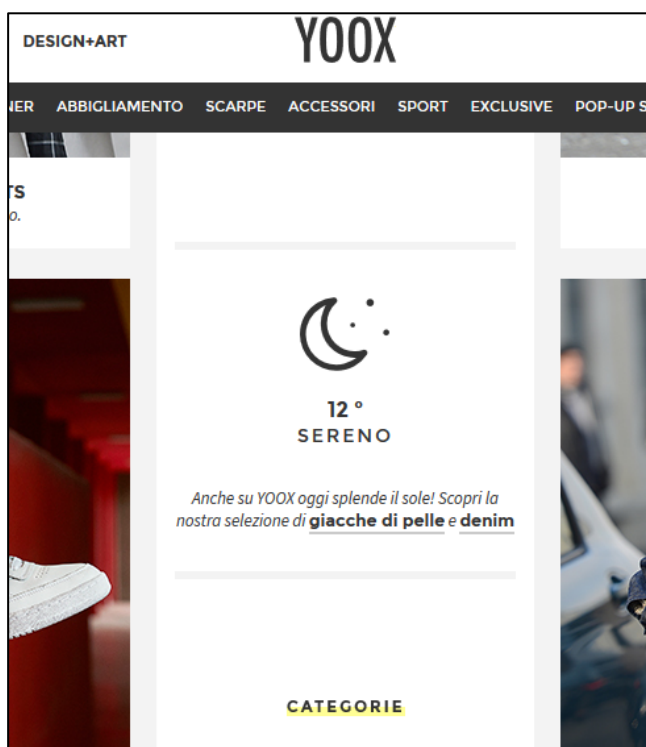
DESIGN+ART

YOOX

NER ABBIGLIAMENTO SCARPE ACCESSORI SPORT EXCLUSIVE POP-UP S

TS
o.

12 °
SERENO

Anche su YOOX oggi splende il sole! Scopri la nostra selezione di giacche di pelle e denim

CATEGORIE